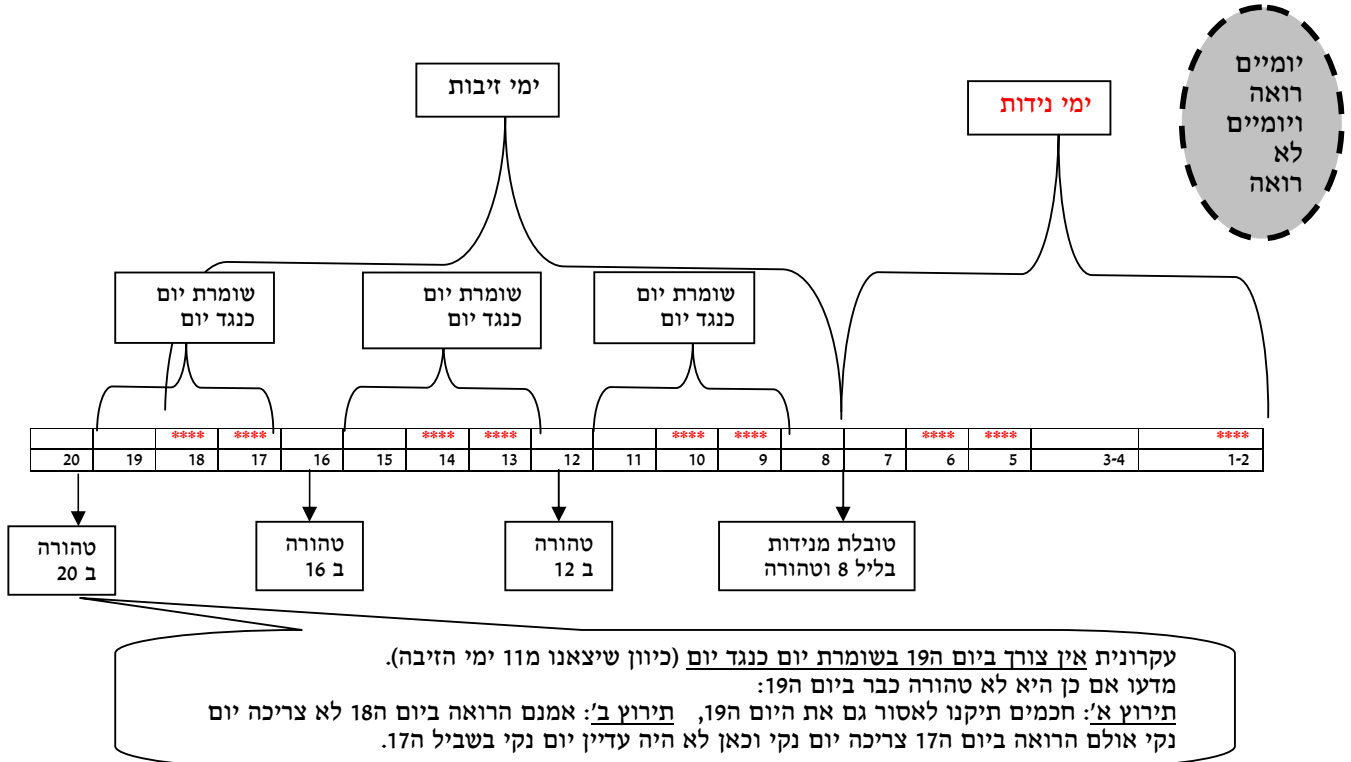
יומיים רואה ויומיים לא רואה

ימי זיבות

ימי נידות

שומרת יום כנגד יום

שומרת יום כנגד יום

שומרת יום כנגד יום

| | | **** | **** | | | **** | **** | | | **** | **** | | | **** | **** | | **** |
|---|---|---|---|---|---|---|---|---|---|---|---|---|---|---|---|---|---|
| 20 | 19 | 18 | 17 | 16 | 15 | 14 | 13 | 12 | 11 | 10 | 9 | 8 | 7 | 6 | 5 | 3-4 | 1-2 |

טהורה ב 20

טהורה ב 16

טהורה ב 12

טובלת מנידות בליל 8 וטהורה

עקרונית אין צורך ביום ה19 בשומרת יום כנגד יום (כיוון שיצאנו מ11 ימי הזיבה).
מדוע אם כן היא לא טהורה כבר ביום ה19:
תירוץ א': חכמים תיקנו לאסור גם את היום ה19, תירוץ ב': אמנם הרואה ביום ה18 לא צריכה יום נקי אולם הרואה ביום ה17 צריכה יום נקי וכאן לא היה עדיין יום נקי בשביל ה17.